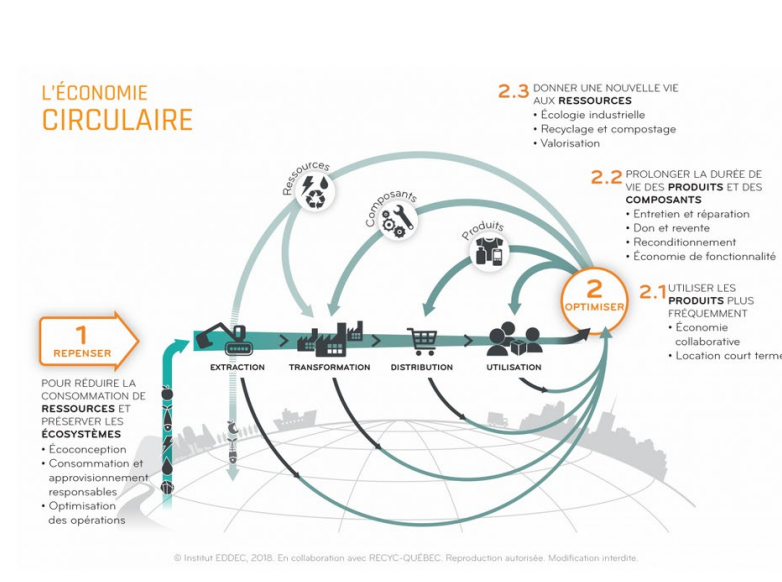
L'ÉCONOMIE
CIRCULAIRE

2.3 DONNER UNE NOUVELLE VIE AUX RESSOURCES
• Écologie industrielle
• Recyclage et compostage
• Valorisation

2.2 PROLONGER LA DURÉE DE VIE DES PRODUITS ET DES COMPOSANTS
• Entretien et réparation
• Don et revente
• Reconditionnement
• Économie de fonctionnalité

2.1 UTILISER LES PRODUITS PLUS FRÉQUEMMENT
• Économie collaborative
• Location court terme

Ressources

Composants

Produits

2
OPTIMISER

1
REPENSER

EXTRACTION

TRANSFORMATION

DISTRIBUTION

UTILISATION

POUR RÉDUIRE LA CONSOMMATION DE RESSOURCES ET PRÉSERVER LES ÉCOSYSTÈMES
• Écoconception
• Consommation et approvisionnement responsables
• Optimisation des opérations

© Institut EDDEC, 2018. En collaboration avec RECYC-QUÉBEC. Reproduction autorisée. Modification interdite.